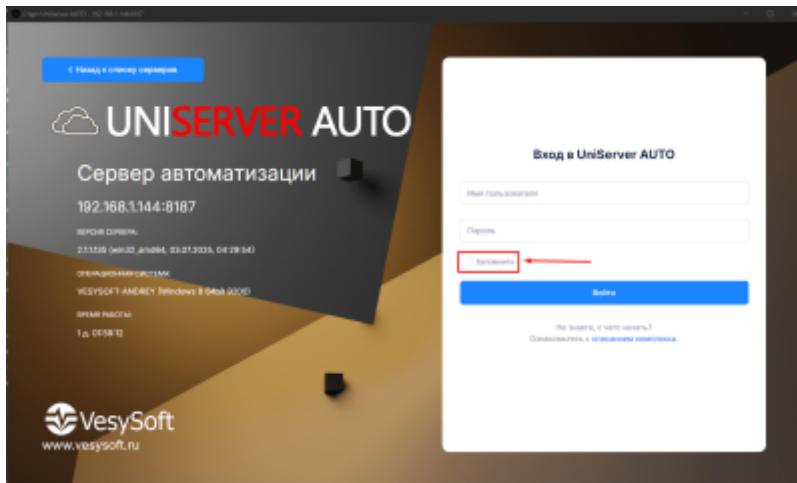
< Назад к списку серверов

UNISERVER AUTO

Сервер автоматизации

192.168.1.144:8187

ВЕРСИЯ СЕРВЕРА

2.1.1.135 (win32_amd64, 03.07.2025, 04:28:56)

ОПЕРАЦИОННАЯ СИСТЕМА

VESYSOFT-ANDREY (Windows 8 64bit 9200)

ВРЕМЯ РАБОТЫ

1 д. 01:58:12

VesySoft
www.vesysoft.ru

Вход в UniServer AUTO

Имя пользователя

Пароль

Запомнить

Войти

Не знаете, с чего начать?
Ознакомьтесь с описанием комплекса.